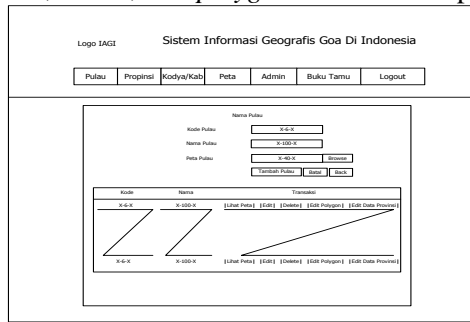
Logo IAGI

Sistem Informasi Geografis Goa Di Indonesia

Pulau | Propinsi | Kodya/Kab | Peta | Admin | Buku Tamu | Logout

Nama Pulau

Kode Pulau X-6-X

Nama Pulau X-100-X

Peta Pulau X-40-X Browse

Tambah Pulau Batal Back

| Kode | Nama | Transaksi |
|---|---|---|
| X-6-X | X-100-X | [Lihat Peta] [Edit] [Delete] [Edit Polygon] [Edit Data Provinsi] |
| X-6-X | X-100-X | [Lihat Peta] [Edit] [Delete] [Edit Polygon] [Edit Data Provinsi] |